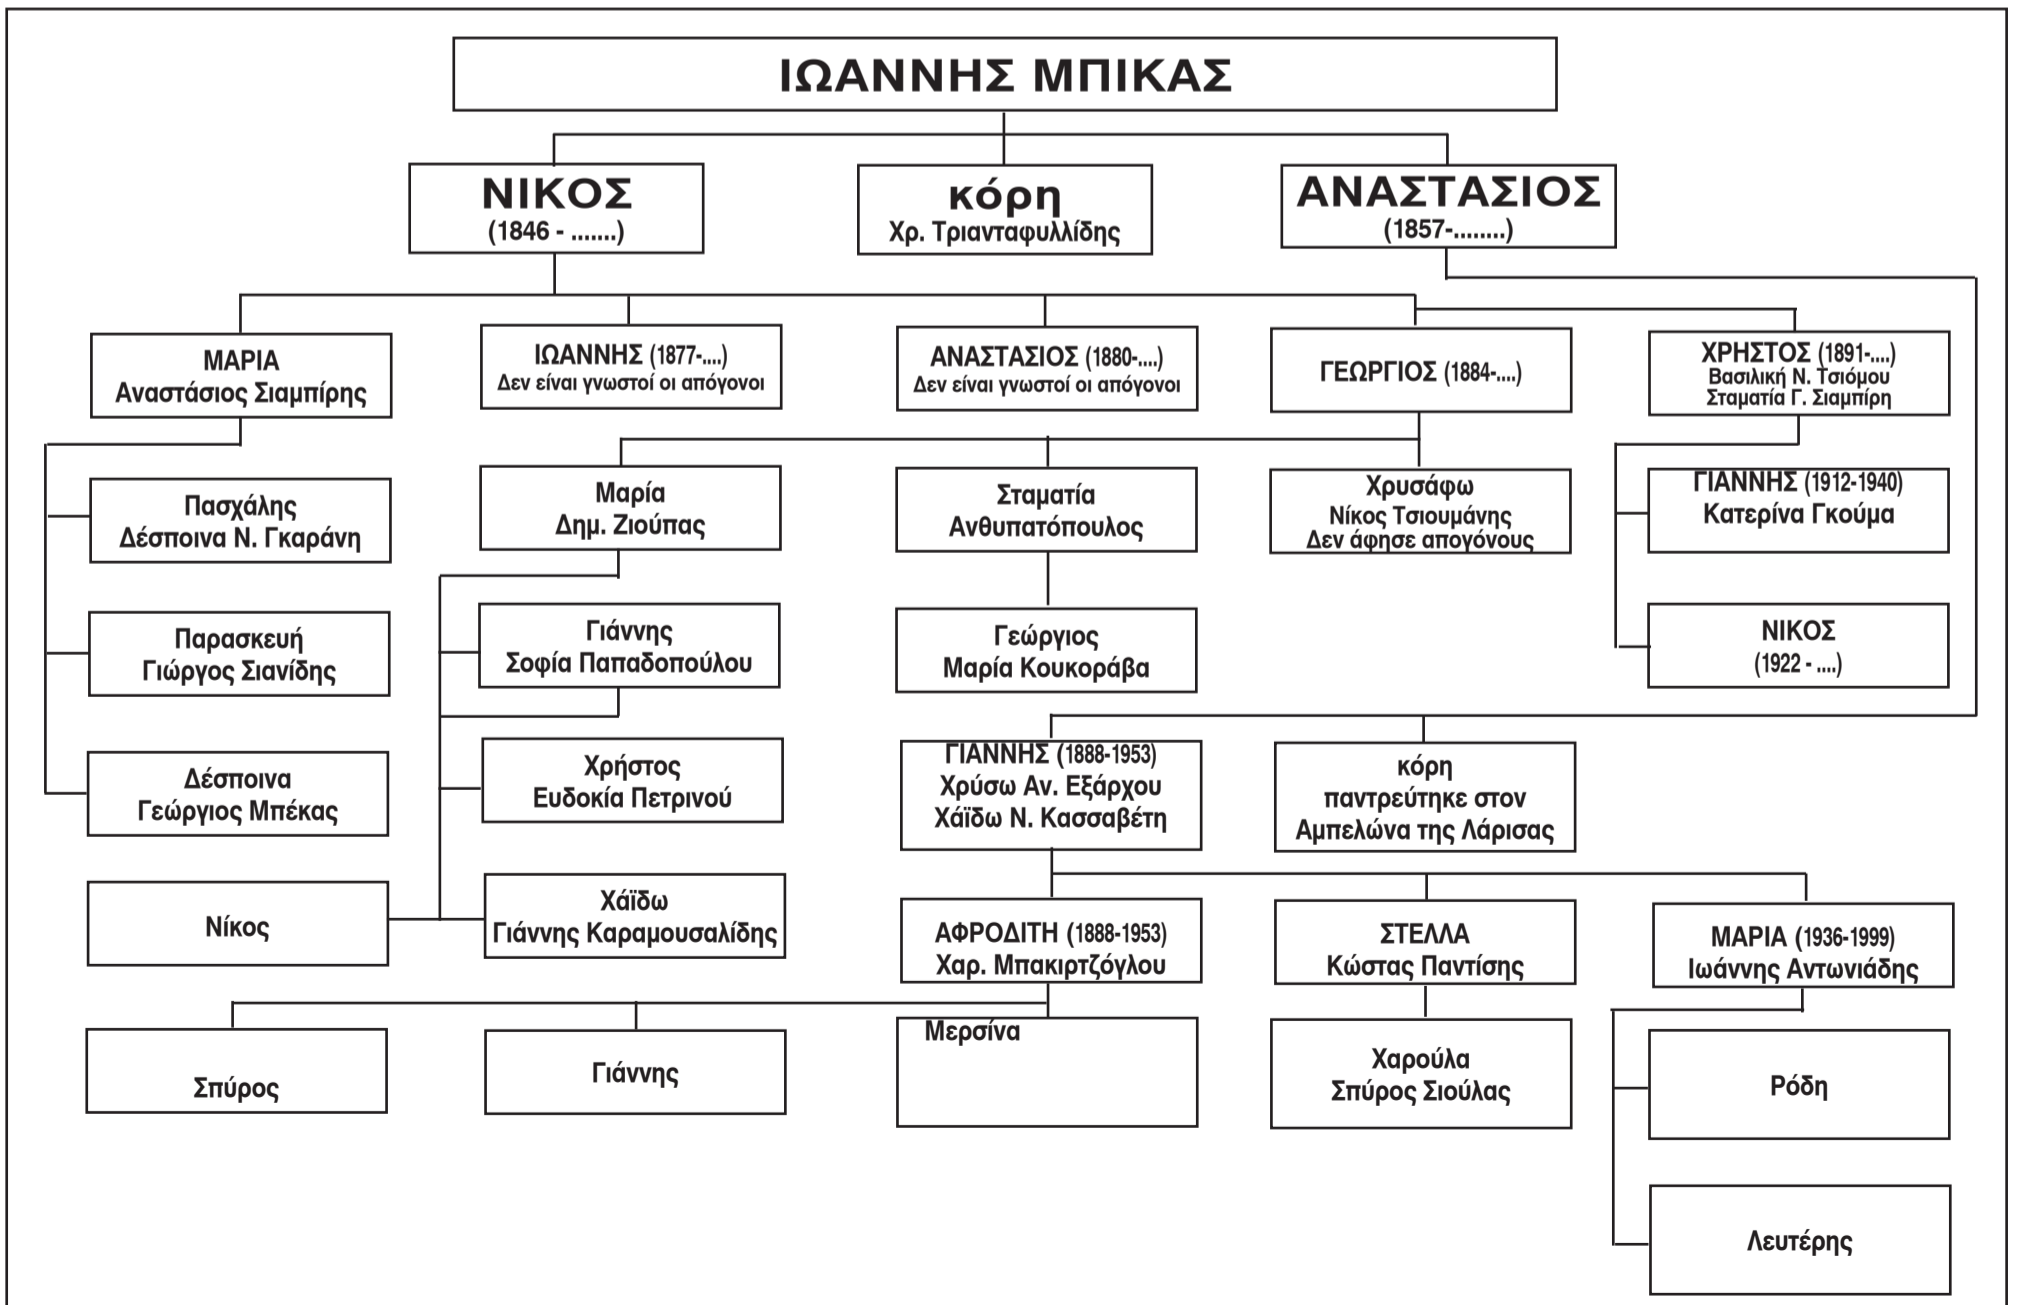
ΙΩΑΝΝΗΣ ΜΠΙΚΑΣ

ΝΙΚΟΣ
(1846 - .......)

κόρη
Χρ. Τριανταφυλλίδης

ΑΝΑΣΤΑΣΙΟΣ
(1857-........)

ΜΑΡΙΑ
Αναστάσιος Σιαμπίρης

ΙΩΑΝΝΗΣ (1877-....)
Δεν είναι γνωστοί οι απόγονοι

ΑΝΑΣΤΑΣΙΟΣ (1880-....)
Δεν είναι γνωστοί οι απόγονοι

ΓΕΩΡΓΙΟΣ (1884-....)

ΧΡΗΣΤΟΣ (1891-....)
Βασιλική Ν. Τσιόμου
Σταματία Γ. Σιαμπίρη

Πασχάλης
Δέσποινα Ν. Γκαράνη

Παρασκευή
Γιώργος Σιανίδης

Δέσποινα
Γεώργιος Μπέκας

Νίκος

Μαρία
Δημ. Ζιούπας

Γιάννης
Σοφία Παπαδοπούλου

Χρήστος
Ευδοκία Πετρινού

Χάϊδω
Γιάννης Καραμουσαλίδης

Σταματία
Ανθυπατόπουλος

Γεώργιος
Μαρία Κουκοράβα

Χρυσάφω
Νίκος Τσιουμάνης
Δεν άφησε απογόνους

ΓΙΑΝΝΗΣ (1912-1940)
Κατερίνα Γκούμα

ΝΙΚΟΣ
(1922 - ....)

ΓΙΑΝΝΗΣ (1888-1953)
Χρύσω Αν. Εξάρχου
Χάϊδω Ν. Κασσαβέτη

κόρη
παντρεύτηκε στον
Αμπελώνα της Λάρισας

ΑΦΡΟΔΙΤΗ (1888-1953)
Χαρ. Μπακιρτζόγλου

ΣΤΕΛΛΑ
Κώστας Παντίσης

ΜΑΡΙΑ (1936-1999)
Ιωάννης Αντωνιάδης

Σπύρος

Γιάννης

Μερσίνα

Χαρούλα
Σπύρος Σιούλας

Ρόδη

Λευτέρης